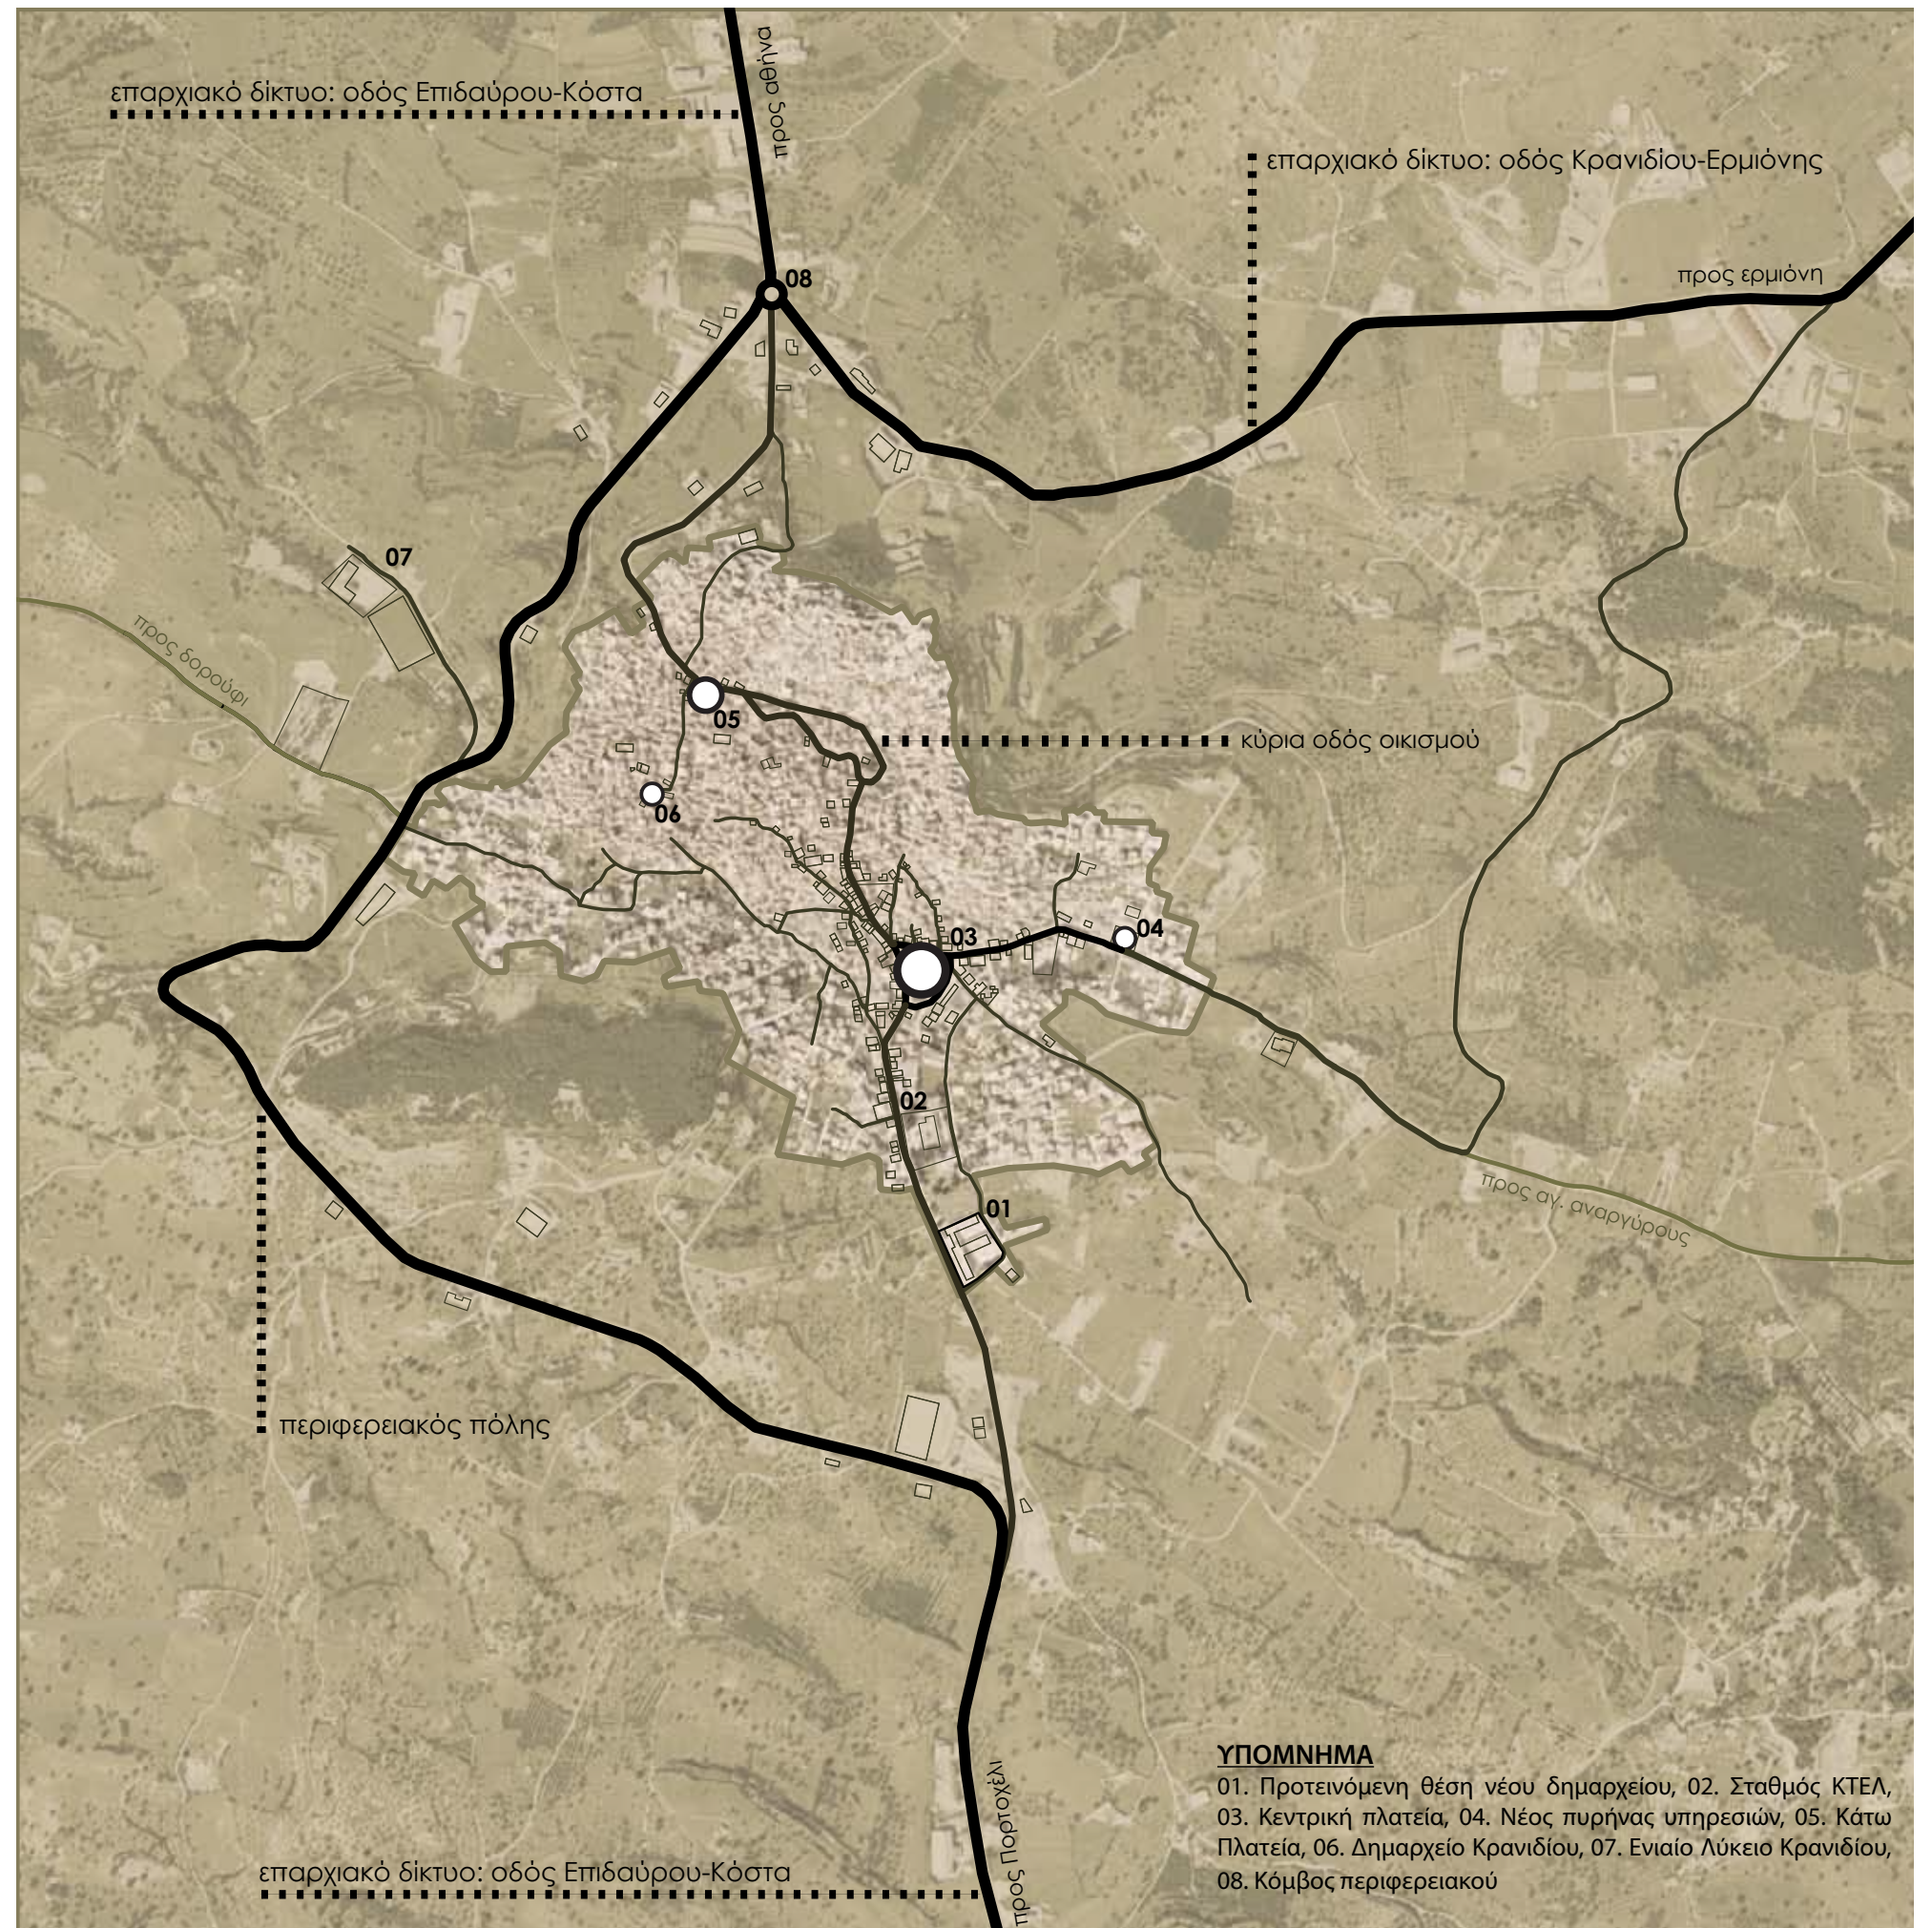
επαρχιακό δίκτυο: οδός Επιδαύρου-Κόστα

προς αθήνα

επαρχιακό δίκτυο: οδός Κρανιδίου-Ερμιόνης

08

προς ερμιόνη

07

προς διδυμα

05

κύρια οδός οικισμού

06

03

04

02

01

προς αγ. αναργύρους

περιφερειακός πόλης

προς Πορτοχέλι

ΥΠΟΜΝΗΜΑ
01. Προτεινόμενη θέση νέου δημαρχείου, 02. Σταθμός ΚΤΕΛ, 03. Κεντρική πλατεία, 04. Νέος πυρήνας υπηρεσιών, 05. Κάτω Πλατεία, 06. Δημαρχείο Κρανιδίου, 07. Ενιαίο Λύκειο Κρανιδίου, 08. Κόμβος περιφερειακού

επαρχιακό δίκτυο: οδός Επιδαύρου-Κόστα